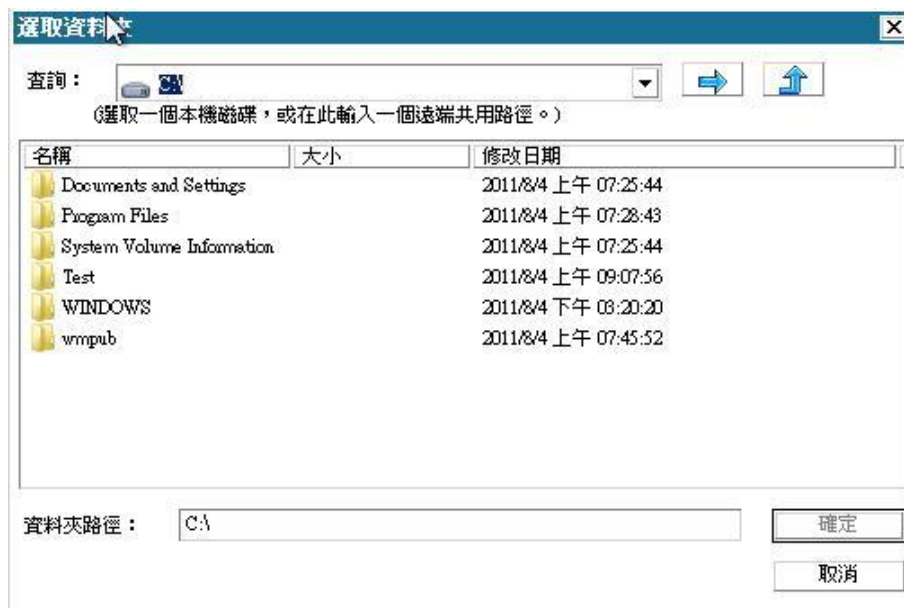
選取資料夾

查詢： C:\

(選取一個本機磁碟，或在此輸入一個遠端共用路徑。)

| 名稱 | 大小 | 修改日期 |
|---|---|---|
| Documents and Settings | | 2011/8/4 上午 07:25:44 |
| Program Files | | 2011/8/4 上午 07:28:43 |
| System Volume Information | | 2011/8/4 上午 07:25:44 |
| Test | | 2011/8/4 上午 09:07:56 |
| WINDOWS | | 2011/8/4 下午 03:20:20 |
| wmpub | | 2011/8/4 上午 07:45:52 |

資料夾路徑： C:\

確定

取消